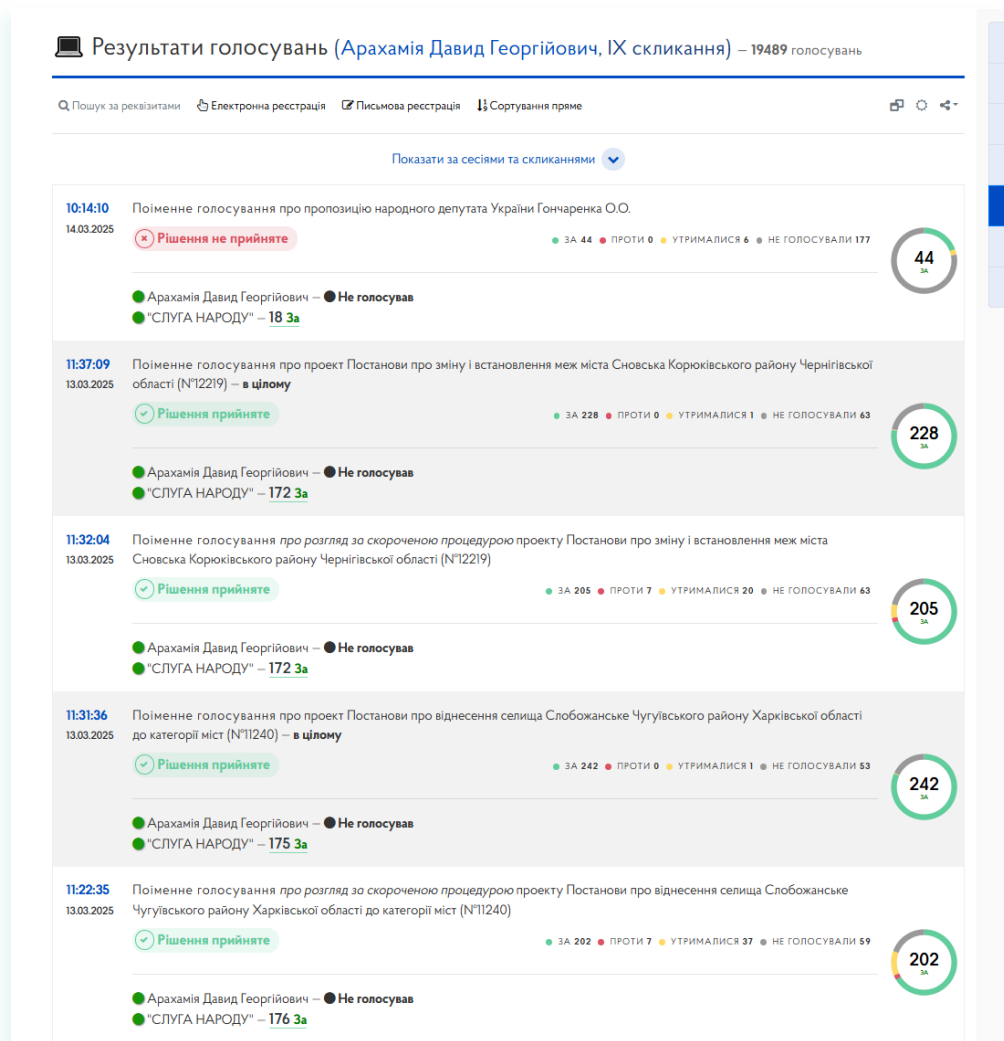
Результати голосувань (Арахамія Давид Георгійович, IX скликання) – 19489 голосувань

Пошук за реквізитами Електронна реєстрація Письмова реєстрація Сортування пряме

Показати за сесіями та скликаннями

10:14:10
14.03.2025
Поіменне голосування про пропозицію народного депутата України Гончаренка О.О.
Рішення не прийняте
ЗА 44 ПРОТИ 0 УТРИМАЛИСЯ 6 НЕ ГОЛОСУВАЛИ 177
44
ЗА
Арахамія Давид Георгійович – Не голосував
"СЛУГА НАРОДУ" – 18 За

11:37:09
13.03.2025
Поіменне голосування про проект Постанови про зміну і встановлення меж міста Сновська Корюківського району Чернігівської області (№12219) – в цілому
Рішення прийняте
ЗА 228 ПРОТИ 0 УТРИМАЛИСЯ 1 НЕ ГОЛОСУВАЛИ 63
228
ЗА
Арахамія Давид Георгійович – Не голосував
"СЛУГА НАРОДУ" – 172 За

11:32:04
13.03.2025
Поіменне голосування про розгляд за скороченою процедурою проекту Постанови про зміну і встановлення меж міста Сновська Корюківського району Чернігівської області (№12219)
Рішення прийняте
ЗА 205 ПРОТИ 7 УТРИМАЛИСЯ 20 НЕ ГОЛОСУВАЛИ 63
205
ЗА
Арахамія Давид Георгійович – Не голосував
"СЛУГА НАРОДУ" – 172 За

11:31:36
13.03.2025
Поіменне голосування про проект Постанови про віднесення селища Слобожанське Чугуївського району Харківської області до категорії міст (№11240) – в цілому
Рішення прийняте
ЗА 242 ПРОТИ 0 УТРИМАЛИСЯ 1 НЕ ГОЛОСУВАЛИ 53
242
ЗА
Арахамія Давид Георгійович – Не голосував
"СЛУГА НАРОДУ" – 175 За

11:22:35
13.03.2025
Поіменне голосування про розгляд за скороченою процедурою проекту Постанови про віднесення селища Слобожанське Чугуївського району Харківської області до категорії міст (№11240)
Рішення прийняте
ЗА 202 ПРОТИ 7 УТРИМАЛИСЯ 37 НЕ ГОЛОСУВАЛИ 59
202
ЗА
Арахамія Давид Георгійович – Не голосував
"СЛУГА НАРОДУ" – 176 За